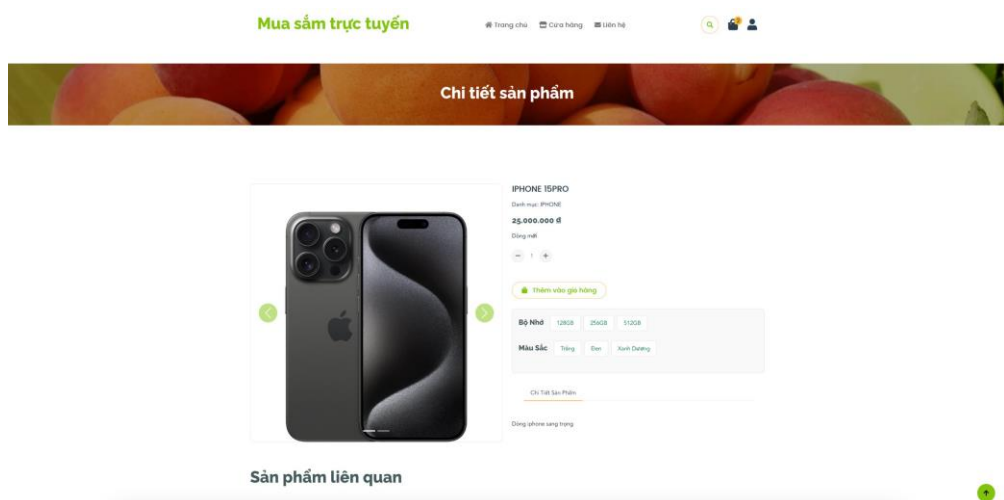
Mua sắm trực tuyến

Trang chủ Cửa hàng Liên hệ

Chi tiết sản phẩm

IPHONE 15PRO

Danh mục: IPHONE

25.000.000 đ

Dòng mới

− 1 +

Thêm vào giỏ hàng

Bộ Nhớ 128GB 256GB 512GB

Màu Sắc Trắng Đen Xanh Dương

Chi Tiết Sản Phẩm

Dòng iphone sang trọng

Sản phẩm liên quan